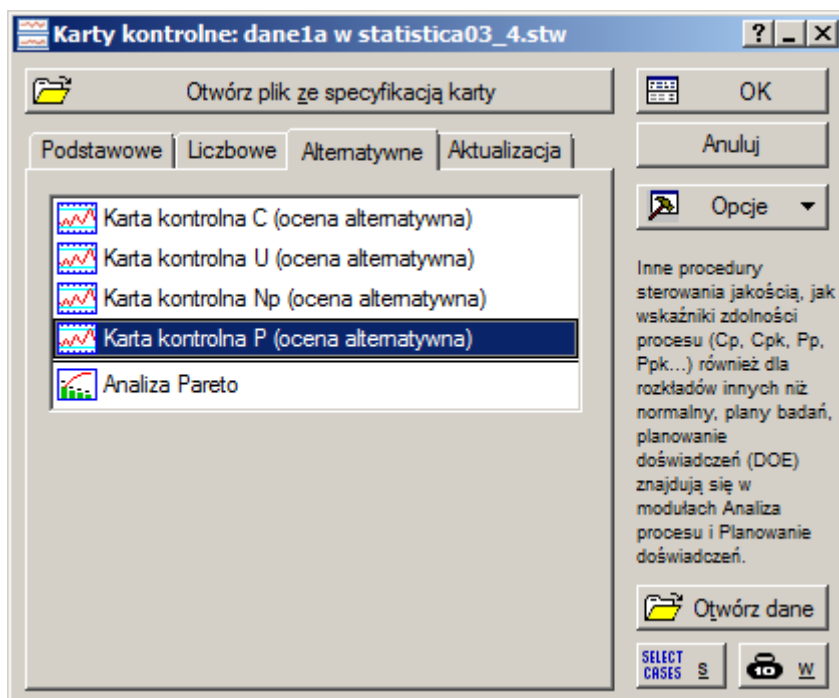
Karty kontrolne: dane1a w statistica03_4.stw

? _ X

Otwórz plik ze specyfikacją karty

OK

Anuluj

Opcje

Podstawowe | Liczbowe | Alternatywne | Aktualizacja

Karta kontrolna C (ocena alternatywna)
Karta kontrolna U (ocena alternatywna)
Karta kontrolna Np (ocena alternatywna)
Karta kontrolna P (ocena alternatywna)
Analiza Pareto

Inne procedury sterowania jakością, jak wskaźniki zdolności procesu (Cp, Cpk, Pp, Ppk...) również dla rozkładów innych niż normalny, plany badań, planowanie doświadczeń (DOE) znajdują się w modułach Analiza procesu i Planowanie doświadczeń.

Otwórz dane

SELECT CASES S

W